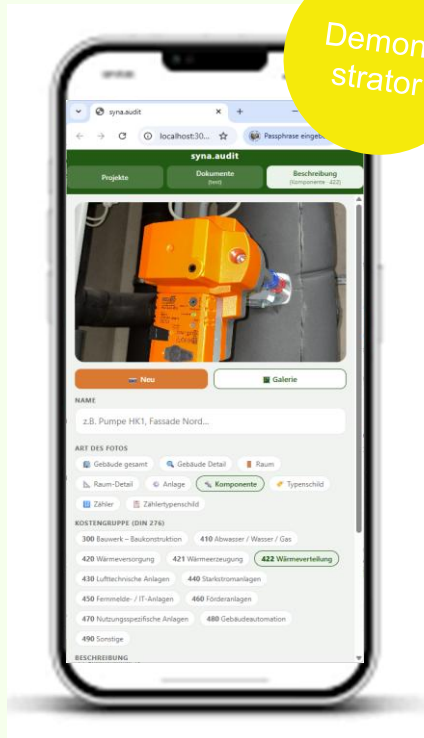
Demonstrator

syna.audit
localhost:30...
Passphrase eingeb

syna.audit

Projekte

Dokumente
(test)

Beschreibung
(Komponente · 422)

Neu

Galerie

NAME

z.B. Pumpe HK1, Fassade Nord...

ART DES FOTOS

Gebäude gesamt
Gebäude Detail
Raum
Raum-Detail
Anlage
Komponente
Typenschild
Zähler
Zählertypenschild

KOSTENGRUPPE (DIN 276)

300 Bauwerk – Baukonstruktion
410 Abwasser / Wasser / Gas
420 Wärmeversorgung
421 Wärmeerzeugung
422 Wärmeverteilung
430 Lufttechnische Anlagen
440 Starkstromanlagen
450 Fernmelde- / IT-Anlagen
460 Förderanlagen
470 Nutzungsspezifische Anlagen
480 Gebäudeautomation
490 Sonstige

BESCHREIBUNG